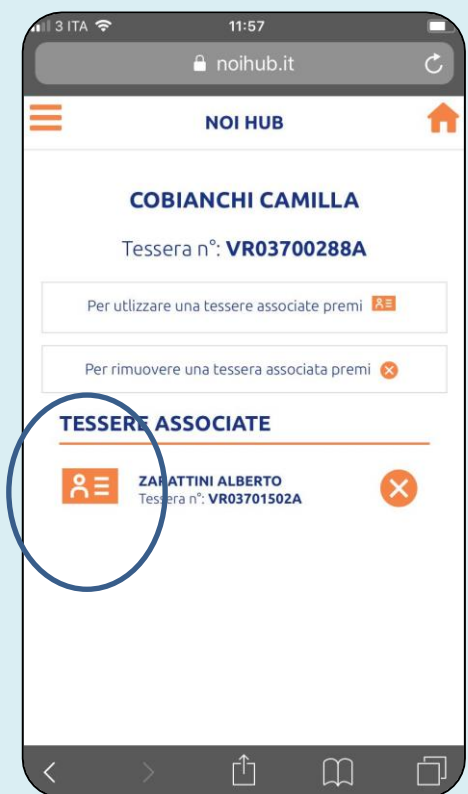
3 ITA 11:57

noihub.it

NOI HUB

COBIANCHI CAMILLA

Tessera n°: VR03700288A

Per utlizzare una tessere associate premi

Per rimuovere una tessera associata premi

TESSERE ASSOCIATE

ZAPATTINI ALBERTO
Tessera n°: VR03701502A